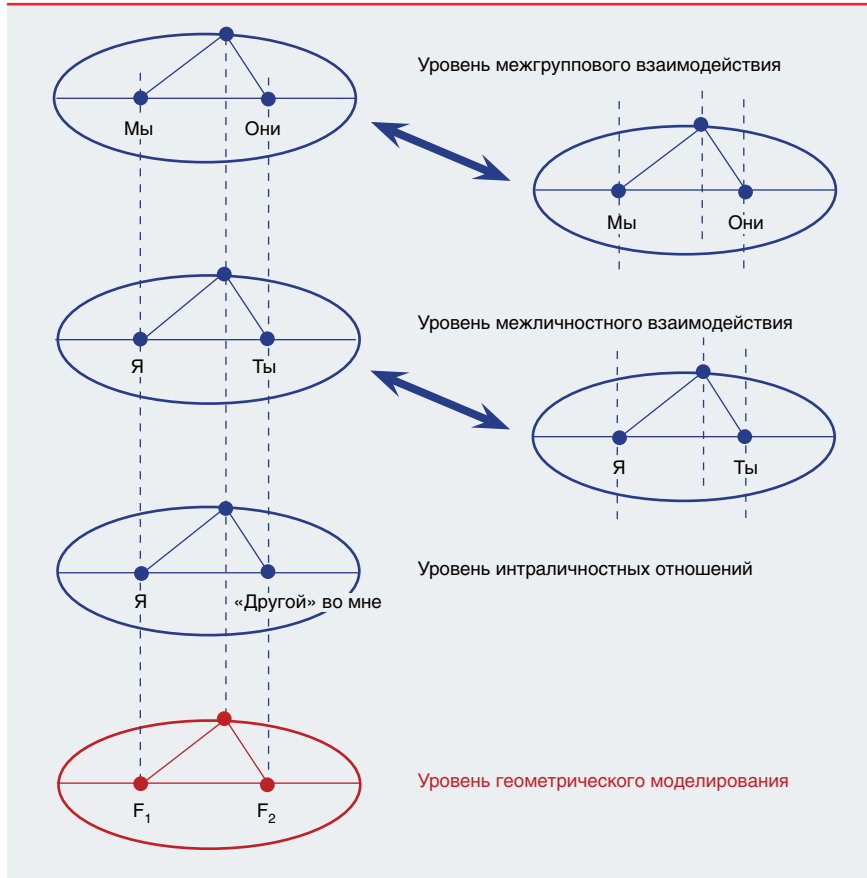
Уровень межгруппового взаимодействия

Мы

Они

Мы

Они

Уровень межличностного взаимодействия

Я

Ты

Я

Ты

Уровень интраличностных отношений

Я

«Другой» во мне

Уровень геометрического моделирования

$F_1$

$F_2$